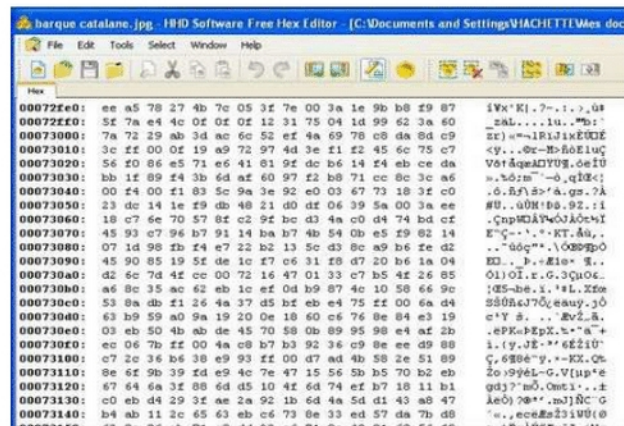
barque catalane.jpg - HHD Software Free Hex Editor - [C:\Documents and Settings\HACHETTE\Mes doc

File Edit Tools Select Window Help

Hex

| | | |
|---|---|---|
| 00072fe0: | ee a5 78 27 4b 7c 05 3f 7e 00 3a 1e 9b b8 f9 87 | î¥x'K|.?~.:.›¸ù‡ |
| 00072ff0: | 5f 7a e4 4c 0f 0f 0f 12 31 75 04 1d 99 62 3a 60 | _zäL....1u..™b:` |
| 00073000: | 7a 72 29 ab 3d ac 6c 52 ef 4a 69 78 c8 da 8d c9 | zr)«=¬lRïJixÈÚ É |
| 00073010: | 3c ff 00 0f 19 a9 72 97 4d 3e f1 f2 45 6c 75 c7 | <ÿ...©r—M>ñòEluÇ |
| 00073020: | 56 f0 86 e5 71 e6 41 81 9f dc b6 14 f4 eb ce da | Vð†åqæA Ÿܶ.ôëÎÚ |
| 00073030: | bb 1f 89 f4 3b 6d af 60 97 f2 b8 71 cc 8e 5c a6 | ».‰ô;m¯`—ò¸qÌŽ\¦ |
| 00073040: | 00 f4 00 f1 83 5c 9a 3e 92 e0 03 67 73 18 3f c0 | .ô.ñƒ\š>'à.gs.?À |
| 00073050: | 23 dc 14 1e f9 db 48 21 d0 df 06 39 5a 00 3a ee | #Ü..ùÛH!Ðß.9Z.:î |
| 00073060: | 18 c7 6e 70 57 8f c2 9f bc d3 4a c0 d4 74 bd cf | .ÇnpW ÂŸ¼ÓJÀÔt½Ï |
| 00073070: | 45 93 c7 96 b7 91 14 ba b7 4b 54 0b e5 f9 82 14 | E"Ç–·'.º·KT.åù‚. |
| 00073080: | 07 1d 98 fb f4 e7 22 b2 13 5c d3 8c a9 b6 fe d2 | ..˜ûôç"².\ÓŒ©¶þÒ |
| 00073090: | 45 90 85 19 5f de 1c f7 c6 31 f8 d7 20 b6 1a 04 | E …._Þ.÷Æ1ø× ¶.. |
| 000730a0: | d2 6c 7d 4f cc 00 72 16 47 01 33 c7 b5 4f 26 85 | Òl}OÌ.r.G.3ÇµO&… |
| 000730b0: | a6 8c 35 ac 62 eb 1c ef 0d b9 87 4c 10 58 66 9c | ¦Œ5¬bë.ï.¹‡L.Xfœ |
| 000730c0: | 53 8a db f1 26 4a 37 d5 bf eb e4 75 ff 00 6a d4 | SŠÛñ&J7Õ¿ëäuÿ.jÔ |
| 000730d0: | 63 b9 59 a0 9a 19 20 0e 18 60 c6 76 8e 84 e3 19 | c¹Y š. ..`ÆvŽ„ã. |
| 000730e0: | 03 eb 50 4b ab de 45 70 58 0b 89 95 98 e4 af 2b | .ëPK«ÞEpX.‰•˜ä¯+ |
| 000730f0: | ec 06 7b ff 00 4a c8 b7 b3 92 36 c9 8e ee d9 88 | ì.{ÿ.JÈ·³'6ÉŽîÙˆ |
| 00073100: | c7 2c 36 b6 38 e9 93 ff 00 d7 ad 4b 58 2e 51 89 | Ç,6¶8é"ÿ.×­KX.Q‰ |
| 00073110: | 8e 6f 9b 39 fd e9 4c 7e 47 15 56 5b b5 70 b2 eb | Žo›9ýéL~G.V[µp²ë |
| 00073120: | 67 64 6a 3f 88 6d d5 10 4f 6d 74 ef b7 18 11 b1 | gdj?ˆmÕ.Omtï·..± |
| 00073130: | c0 eb d4 29 3f ae 2a 92 1b 6d 4a 5d d1 43 a8 47 | ÀëÔ)?®*'.mJ]ÑC¨G |
| 00073140: | b4 ab 11 2c 65 63 eb c6 73 8e 33 ed 57 da 7b d8 | ´«.,ecëÆsŽ3íWÚ{Ø |